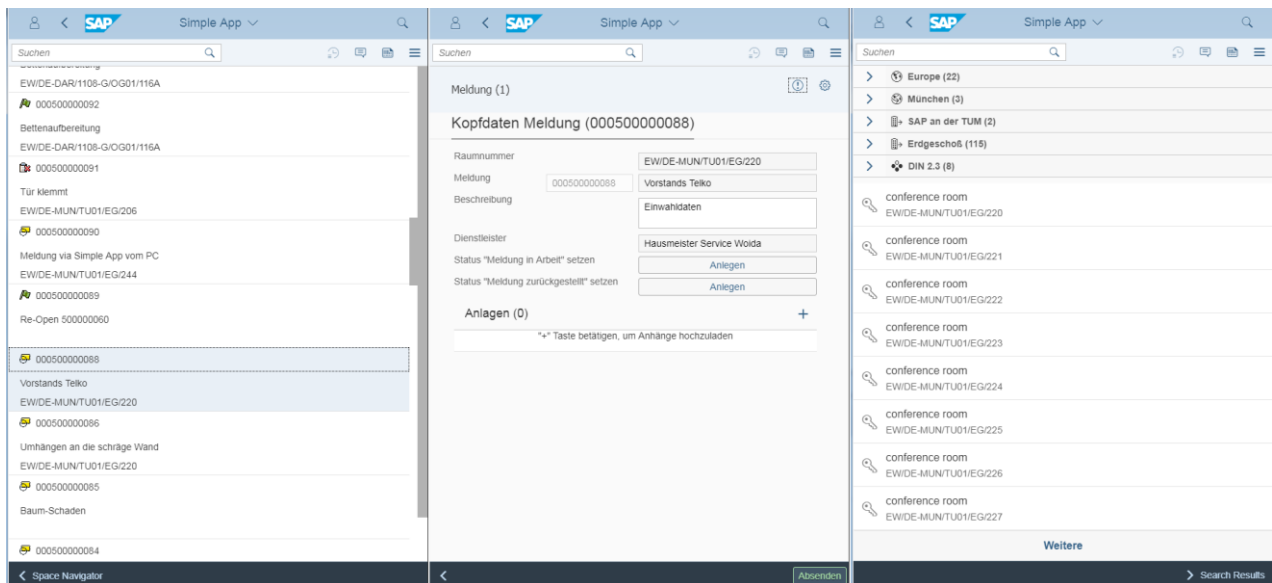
SAP Simple App

Suchen

EW/DE-DAR/1108-G/OG01/116A

000500000092

Bettenaufbereitung

EW/DE-DAR/1108-G/OG01/116A

000500000091

Tür klemmt

EW/DE-MUN/TU01/EG/206

000500000090

Meldung via Simple App vom PC

EW/DE-MUN/TU01/EG/244

000500000089

Re-Open 500000060

000500000088

Vorstands Telko

EW/DE-MUN/TU01/EG/220

000500000086

Umhängen an die schräge Wand

EW/DE-MUN/TU01/EG/220

000500000085

Baum-Schaden

000500000084

Space Navigator

SAP Simple App

Suchen

Meldung (1)

Kopfdaten Meldung (000500000088)

| | | |
|---|---|---|
| Raumnummer | | EW/DE-MUN/TU01/EG/220 |
| Meldung | 000500000088 | Vorstands Telko |
| Beschreibung | | Einwahldaten |
| Dienstleister | | Hausmeister Service Woida |
| Status "Meldung in Arbeit" setzen | | Anlegen |
| Status "Meldung zurückgestellt" setzen | | Anlegen |

Anlagen (0) +

"+" Taste betätigen, um Anhänge hochzuladen

Absenden

SAP Simple App

Suchen

Europe (22)

München (3)

SAP an der TUM (2)

Erdgeschoß (115)

DIN 2.3 (8)

conference room
EW/DE-MUN/TU01/EG/220

conference room
EW/DE-MUN/TU01/EG/221

conference room
EW/DE-MUN/TU01/EG/222

conference room
EW/DE-MUN/TU01/EG/223

conference room
EW/DE-MUN/TU01/EG/224

conference room
EW/DE-MUN/TU01/EG/225

conference room
EW/DE-MUN/TU01/EG/226

conference room
EW/DE-MUN/TU01/EG/227

Weitere

Search Results